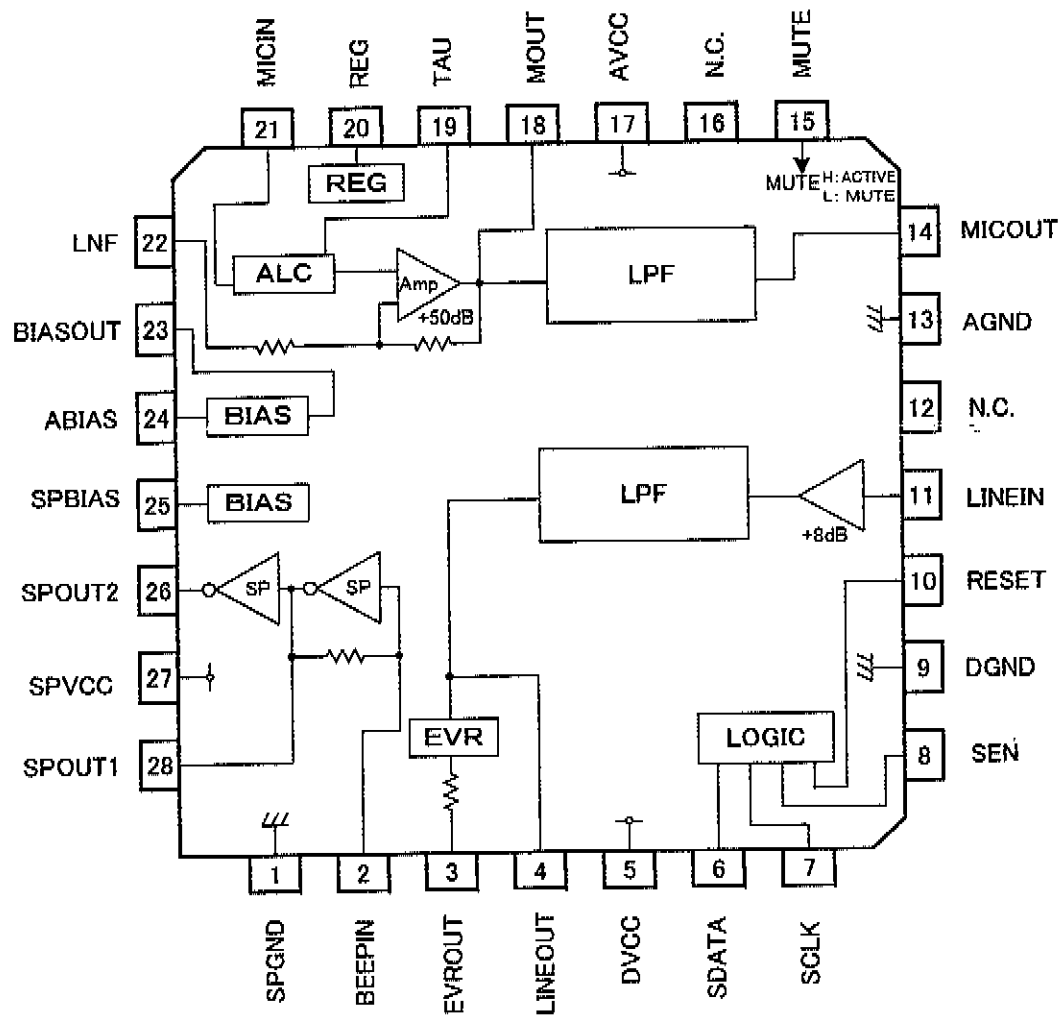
MICIN
21
REG
20
TAU
19
MOUT
18
AVCC
17
N.C.
16
MUTE
15

REG
MUTE H: ACTIVE
L: MUTE

LNF
22
ALC
Amp
+50dB
LPF
14
MICOUT

BIASOUT
23
13
AGND

ABIAS
24
BIAS
12
N.C.

SPBIAS
25
BIAS
LPF
+8dB
11
LINEIN

SPOUT2
26
SP
SP
10
RESET

SPVCC
27
9
DGND

SPOUT1
28
EVR
LOGIC
8
SEN

1
SPGND
2
BEEPIN
3
EVROUT
4
LINEOUT
5
DVCC
6
SDATA
7
SCLK